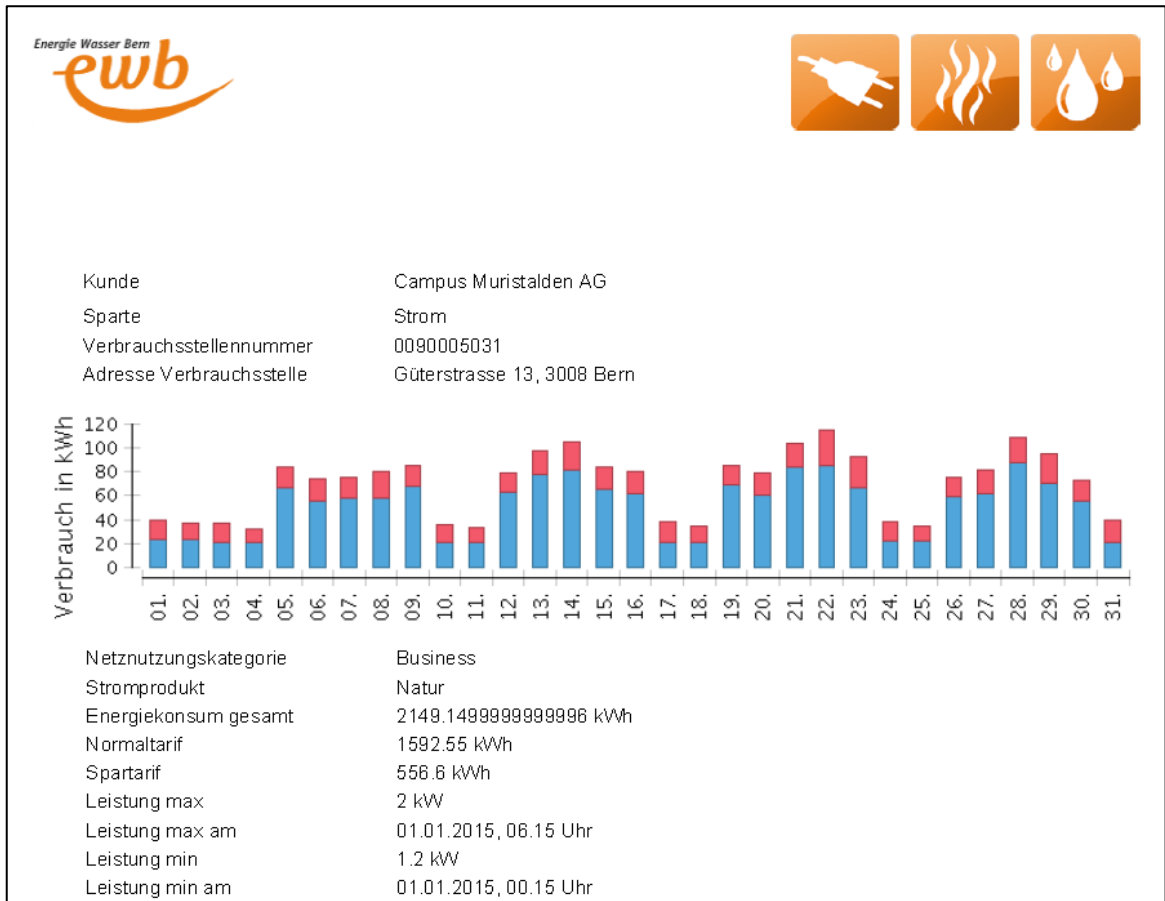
Energie Wasser Bern
ewb

| Kunde | Campus Muristalden AG |
|---|---|
| Sparte | Strom |
| Verbrauchsstellennummer | 0090005031 |
| Adresse Verbrauchsstelle | Güterstrasse 13, 3008 Bern |

Verbrauch in kWh
120
100
80
60
40
20
0
01. 02. 03. 04. 05. 06. 07. 08. 09. 10. 11. 12. 13. 14. 15. 16. 17. 18. 19. 20. 21. 22. 23. 24. 25. 26. 27. 28. 29. 30. 31.

| Netznutzungskategorie | Business |
|---|---|
| Stromprodukt | Natur |
| Energiekonsum gesamt | 2149.1499999999996 kWh |
| Normaltarif | 1592.55 kWh |
| Spartarif | 556.6 kWh |
| Leistung max | 2 kW |
| Leistung max am | 01.01.2015, 06.15 Uhr |
| Leistung min | 1.2 kW |
| Leistung min am | 01.01.2015, 00.15 Uhr |